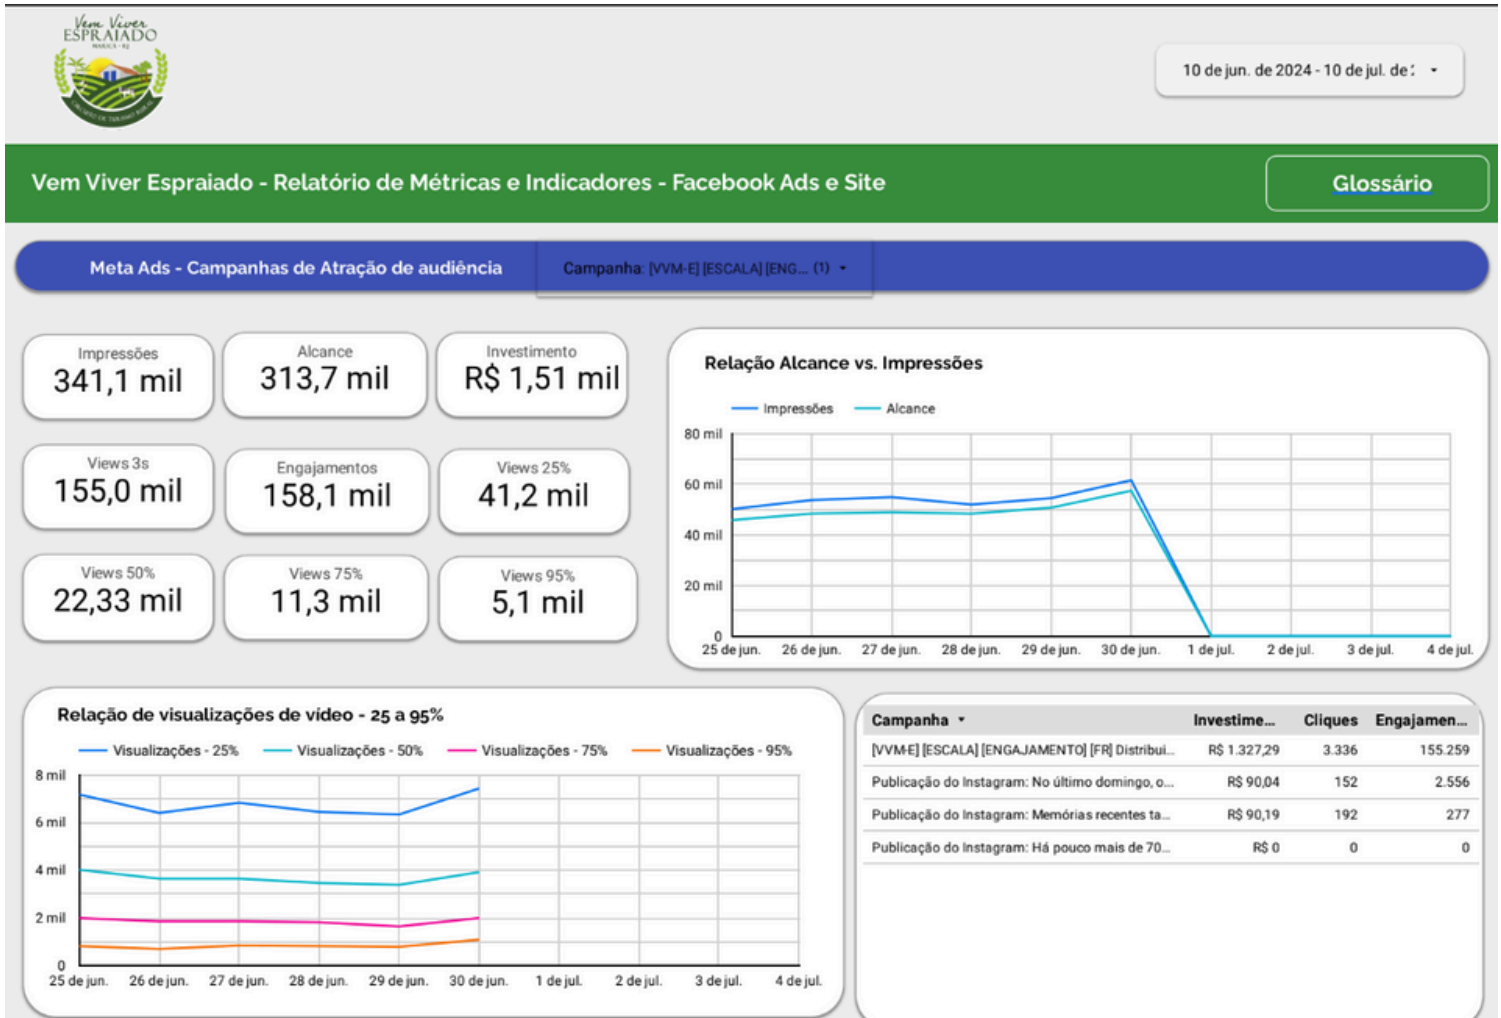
Vem Viver ESPRAIADO

10 de jun. de 2024 - 10 de jul. de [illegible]

Vem Viver Espraiado - Relatório de Métricas e Indicadores - Facebook Ads e Site

Glossário

Meta Ads - Campanhas de Atração de audiência

Campanha: [VVM-E] [ESCALA] [ENG... (1)

Impressões
341,1 mil

Alcance
313,7 mil

Investimento
R$ 1,51 mil

Views 3s
155,0 mil

Engajamentos
158,1 mil

Views 25%
41,2 mil

Views 50%
22,33 mil

Views 75%
11,3 mil

Views 95%
5,1 mil

Relação Alcance vs. Impressões

Impressões   Alcance

80 mil
60 mil
40 mil
20 mil
0

25 de jun. 26 de jun. 27 de jun. 28 de jun. 29 de jun. 30 de jun. 1 de jul. 2 de jul. 3 de jul. 4 de jul.

Relação de visualizações de vídeo - 25 a 95%

Visualizações - 25%   Visualizações - 50%   Visualizações - 75%   Visualizações - 95%

8 mil
6 mil
4 mil
2 mil
0

25 de jun. 26 de jun. 27 de jun. 28 de jun. 29 de jun. 30 de jun. 1 de jul. 2 de jul. 3 de jul. 4 de jul.

| Campanha | Investime... | Cliques | Engajamen... |
|---|---|---|---|
| [VVM-E] [ESCALA] [ENGAJAMENTO] [FR] Distribui... | R$ 1.327,29 | 3.336 | 155.259 |
| Publicação do Instagram: No último domingo, o... | R$ 90,04 | 152 | 2.556 |
| Publicação do Instagram: Memórias recentes ta... | R$ 90,19 | 192 | 277 |
| Publicação do Instagram: Há pouco mais de 70... | R$ 0 | 0 | 0 |